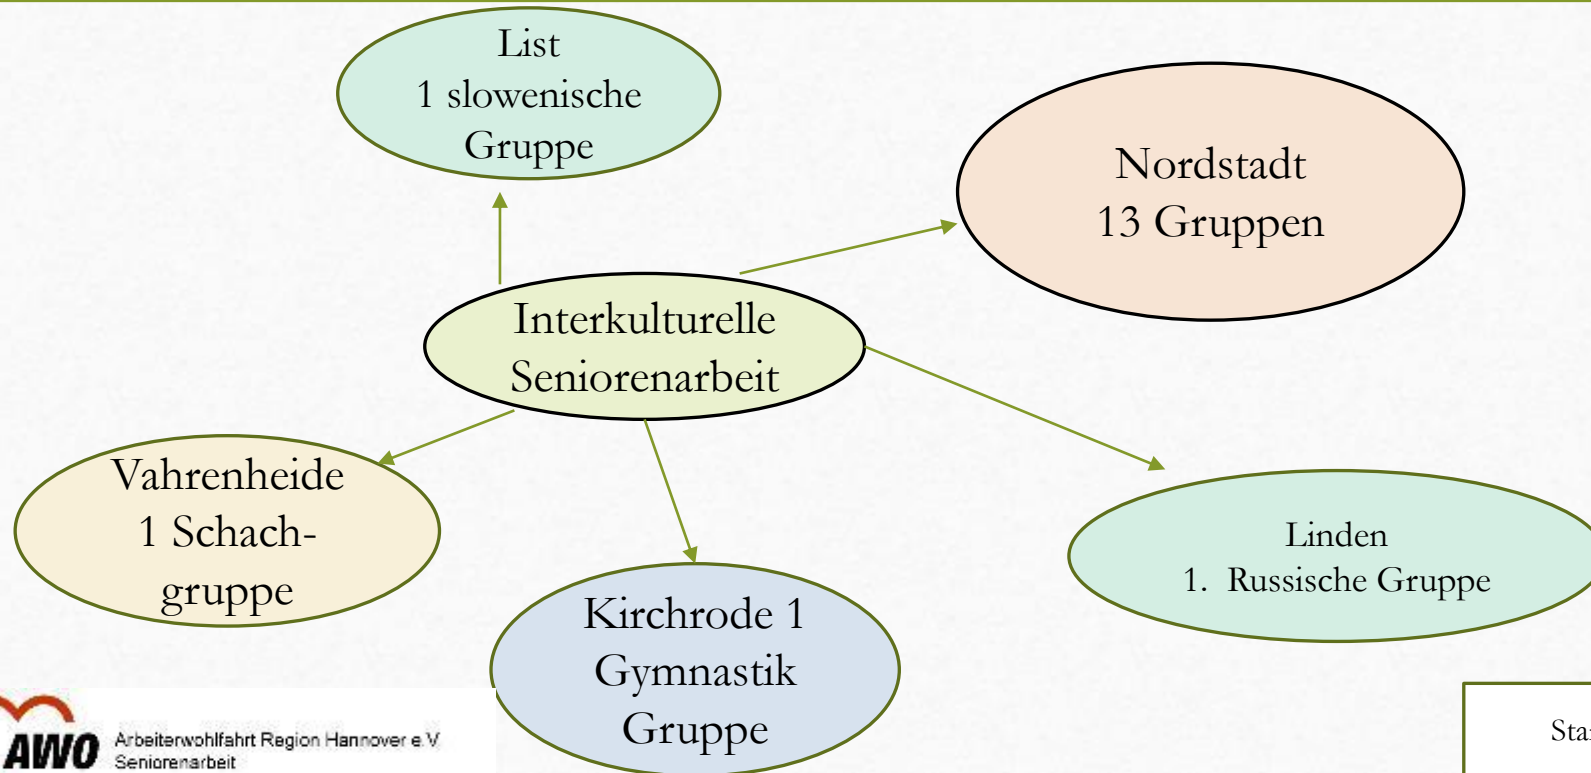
List
1 slowenische Gruppe

Nordstadt
13 Gruppen

Interkulturelle Seniorenarbeit

Vahrenheide
1 Schachgruppe

Kirchrode 1 Gymnastik Gruppe

Linden
1. Russische Gruppe

AWO Arbeiterwohlfahrt Region Hannover e.V.
Seniorenarbeit

Sta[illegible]